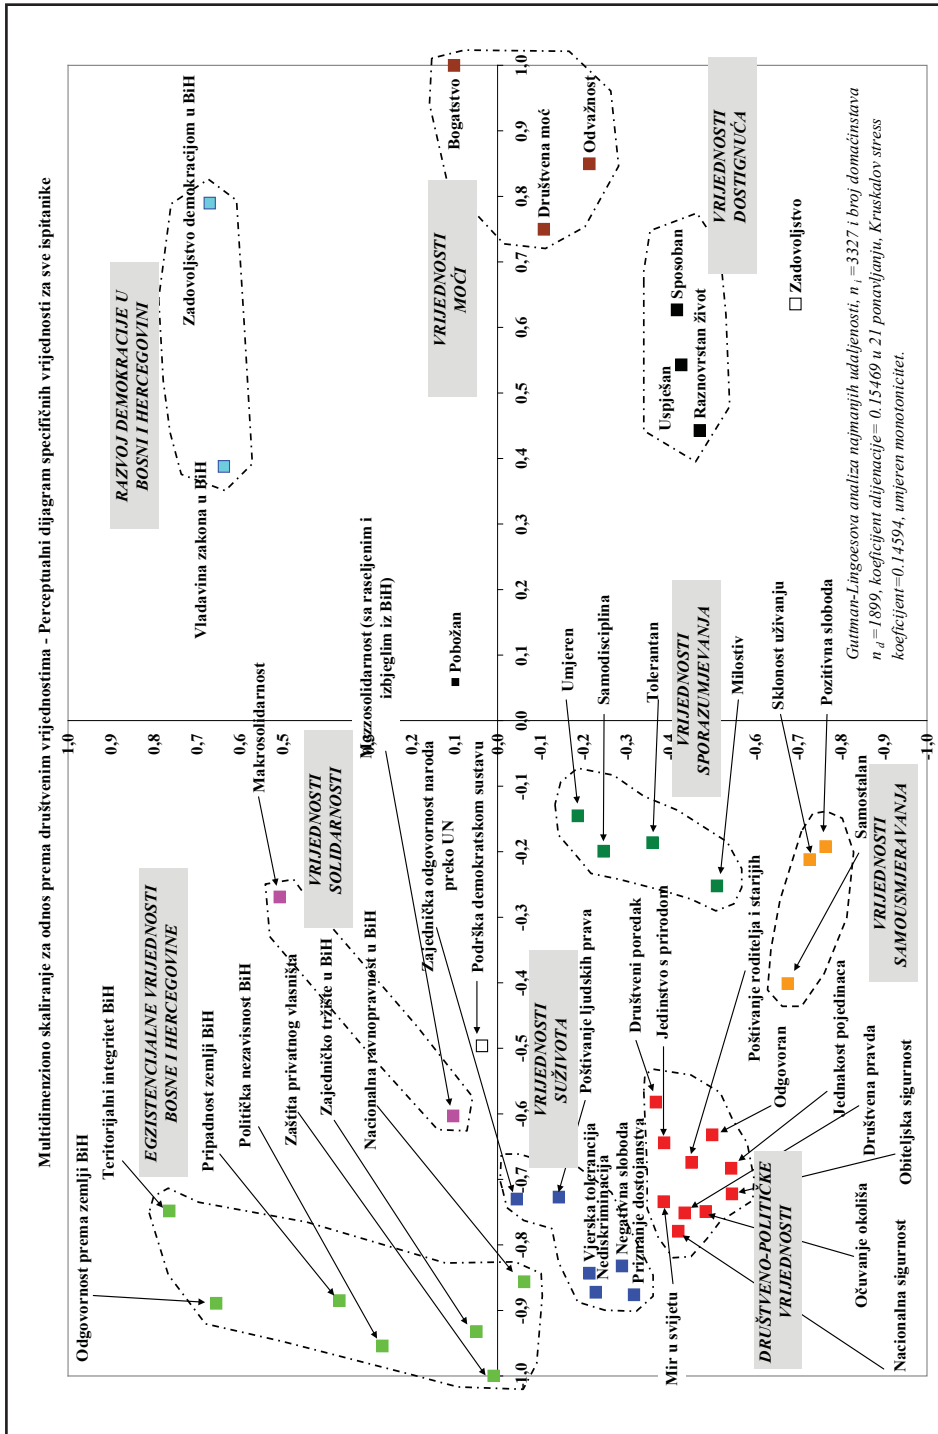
Multidimenziono skaliranje za odnos prema društvenim vrijednostima - Perceptualni dijagram specifičnih vrijednosti za sve ispitanike

Guttman-Lingoesova analiza najmanjih udaljenosti, $n_i$=3327 i broj domaćinstava $n_d$=1899, koeficijent alijenacije= 0.15469 u 21 ponavljanju, Kruskalov stress koeficijent=0.14594, umjeren monotonicitet.

RAZVOJ DEMOKRACIJE U BOSNI I HERCEGOVINI
Zadovoljstvo demokracijom u BiH
Vladavina zakona u BiH

VRIJEDNOSTI MOĆI
Bogatstvo
Društvena moć
Odvažnost

VRIJEDNOSTI DOSTIGNUĆA
Sposoban
Raznovrstan život
Uspješan
Zadovoljstvo

Pobožan
Mezzosolidarnost (sa raseljenim i izbjeglim iz BiH)
Makrosolidarnost

VRIJEDNOSTI SOLIDARNOSTI
Zajednička odgovornost naroda preko UN
Podrška demokratskom sustavu

EGZISTENCIJALNE VRIJEDNOSTI BOSNE I HERCEGOVINE
Odgovornost prema zemlji BiH
Teritorijalni integritet BiH
Pripadnost zemlji BiH
Politička nezavisnost BiH
Zaštita privatnog vlasništa
Zajedničko tržište u BiH
Nacionalna ravnopravnost u BiH

VRIJEDNOSTI SUŽIVOTA
Poštivanje ljudskih prava
Vjerska tolerancija
Nediskriminacija
Negativna sloboda
Priznanje dostojanstva

Umjeren
Samodisciplina
Tolerantan
VRIJEDNOSTI SPORAZUMIJEVANJA
Milostiv

Sklonost uživanju
Pozitivna sloboda
Samostalan
VRIJEDNOSTI SAMOUSMJERAVANJA

Društveni poredak
Jedinstvo s prirodom
Poštivanje roditelja i starijih
Odgovoran
Jednakost pojedinaca
Društvena pravda
Obiteljska sigurnost
Očuvanje okoliša
Nacionalna sigurnost
Mir u svijetu
DRUŠTVENO-POLITIČKE VRIJEDNOSTI

1,0 0,9 0,8 0,7 0,6 0,5 0,4 0,3 0,2 0,1 0,0 -0,1 -0,2 -0,3 -0,4 -0,5 -0,6 -0,7 -0,8 -0,9 -1,0